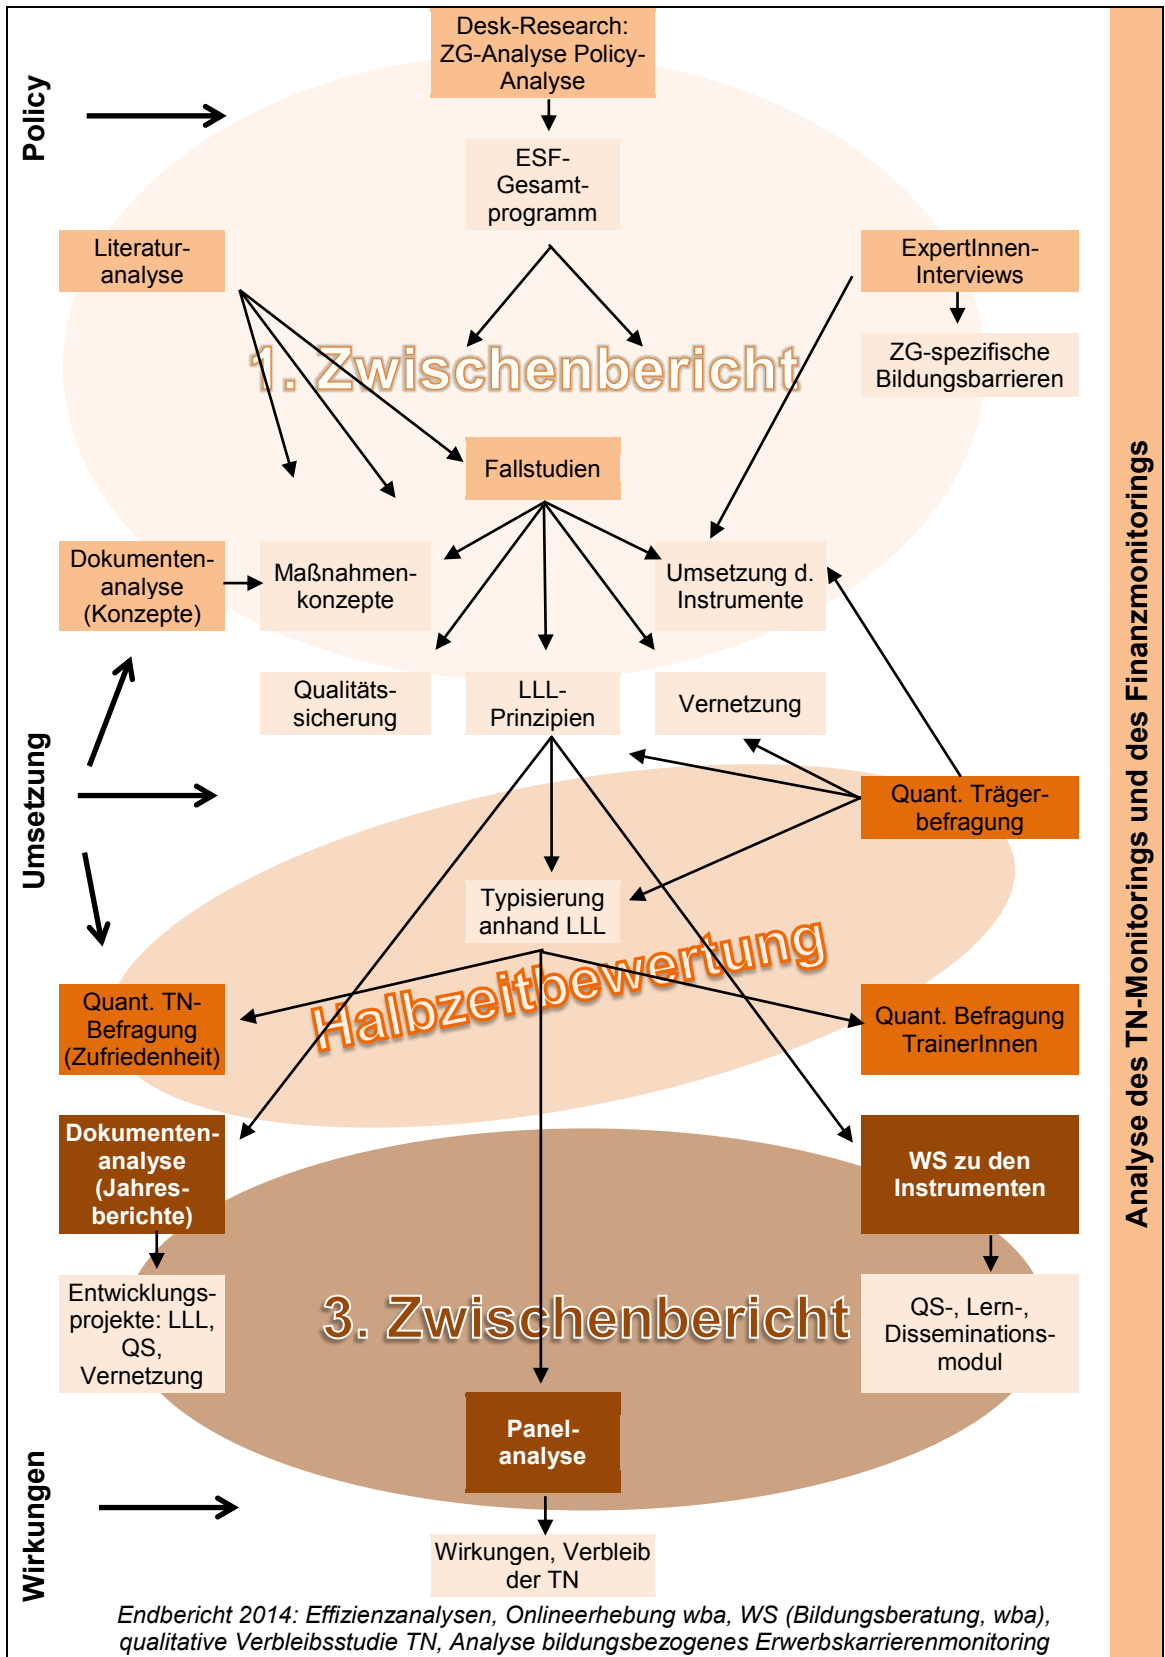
Policy

Desk-Research: ZG-Analyse Policy-Analyse

ESF-Gesamtprogramm

Literaturanalyse

ExpertInnen-Interviews

ZG-spezifische Bildungsbarrieren

1. Zwischenbericht

Fallstudien

Dokumentenanalyse (Konzepte)

Maßnahmenkonzepte

Umsetzung d. Instrumente

Qualitätssicherung

LLL-Prinzipien

Vernetzung

Umsetzung

Quant. Trägerbefragung

Typisierung anhand LLL

Halbzeitbewertung

Quant. TN-Befragung (Zufriedenheit)

Quant. Befragung TrainerInnen

Dokumentenanalyse (Jahresberichte)

WS zu den Instrumenten

Entwicklungsprojekte: LLL, QS, Vernetzung

3. Zwischenbericht

QS-, Lern-, Disseminationsmodul

Panelanalyse

Wirkungen

Wirkungen, Verbleib der TN

Endbericht 2014: Effizienzanalysen, Onlineerhebung wba, WS (Bildungsberatung, wba), qualitative Verbleibsstudie TN, Analyse bildungsbezogenes Erwerbskarrierenmonitoring

Analyse des TN-Monitorings und des Finanzmonitorings